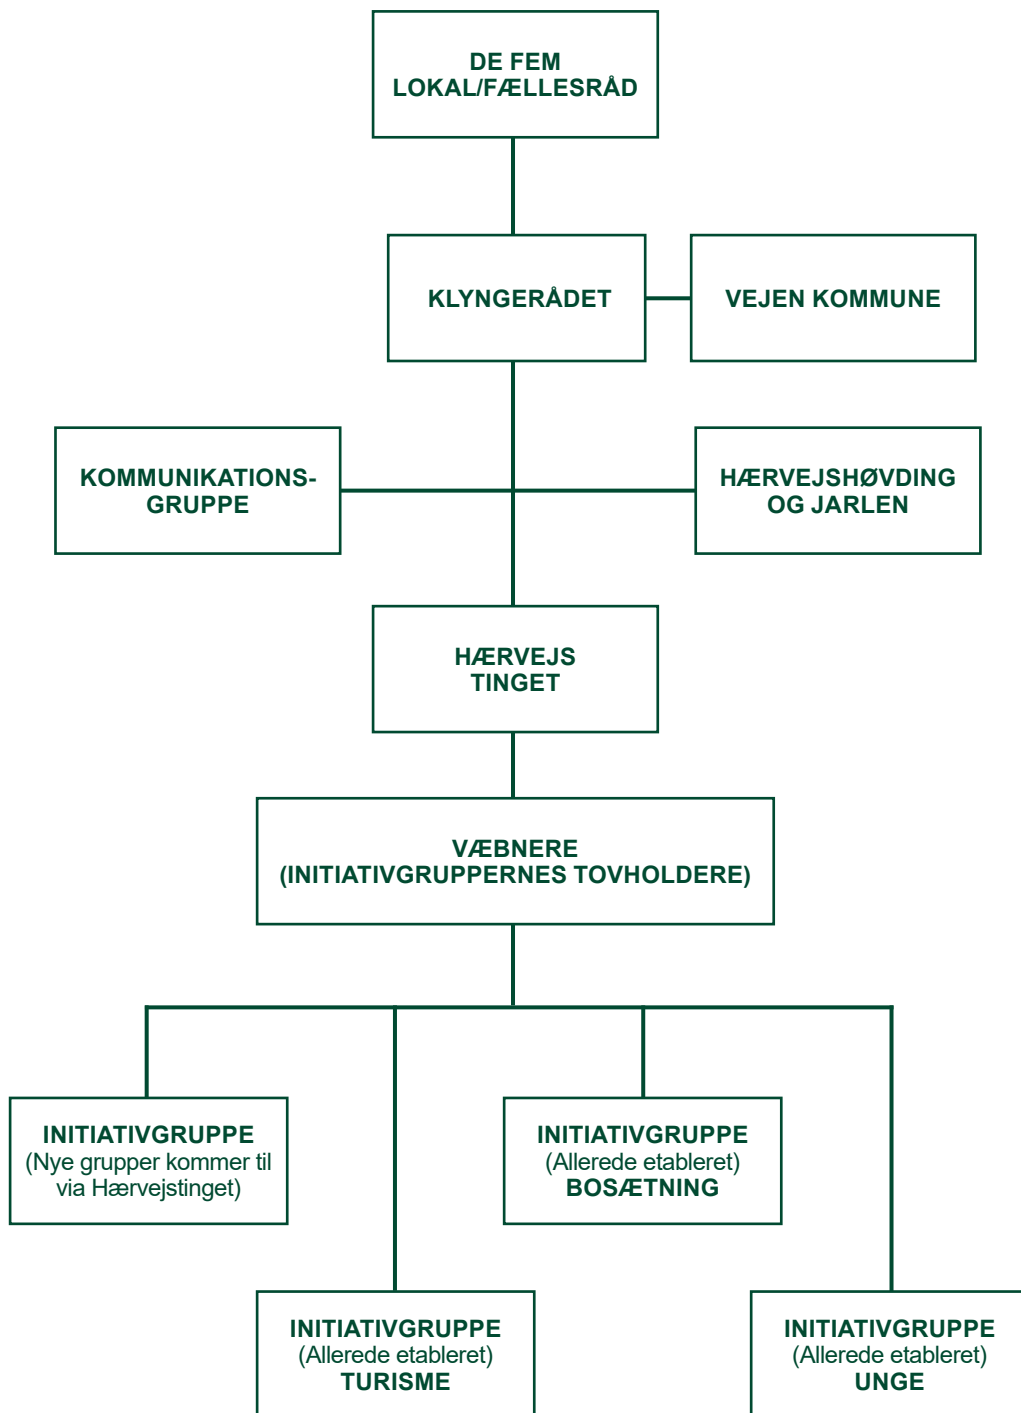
DE FEM
LOKAL/FÆLLESRÅD

KLYNGERÅDET

VEJEN KOMMUNE

KOMMUNIKATIONS-GRUPPE

HÆRVEJSHØVDING
OG JARLEN

HÆRVEJS
TINGET

VÆBNERE
(INITIATIVGRUPPERNES TOVHOLDERE)

INITIATIVGRUPPE
(Nye grupper kommer til via Hærvejstinget)

INITIATIVGRUPPE
(Allerede etableret)
BOSÆTNING

INITIATIVGRUPPE
(Allerede etableret)
TURISME

INITIATIVGRUPPE
(Allerede etableret)
UNGE